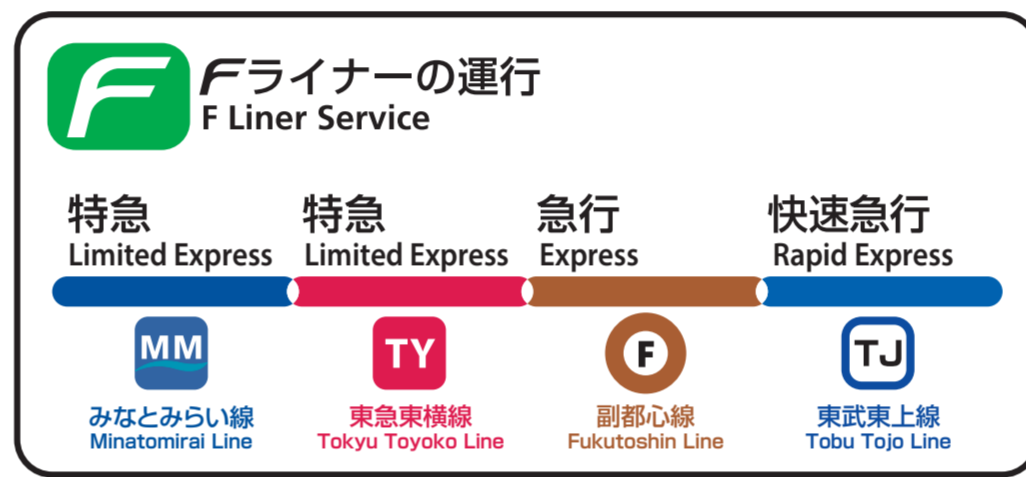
F

Fライナーの運行
F Liner Service

特急
Limited Express

特急
Limited Express

急行
Express

快速急行
Rapid Express

MM
みなとみらい線
Minatomirai Line

TY
東急東横線
Tokyu Toyoko Line

F
副都心線
Fukutoshin Line

TJ
東武東上線
Tobu Tojo Line